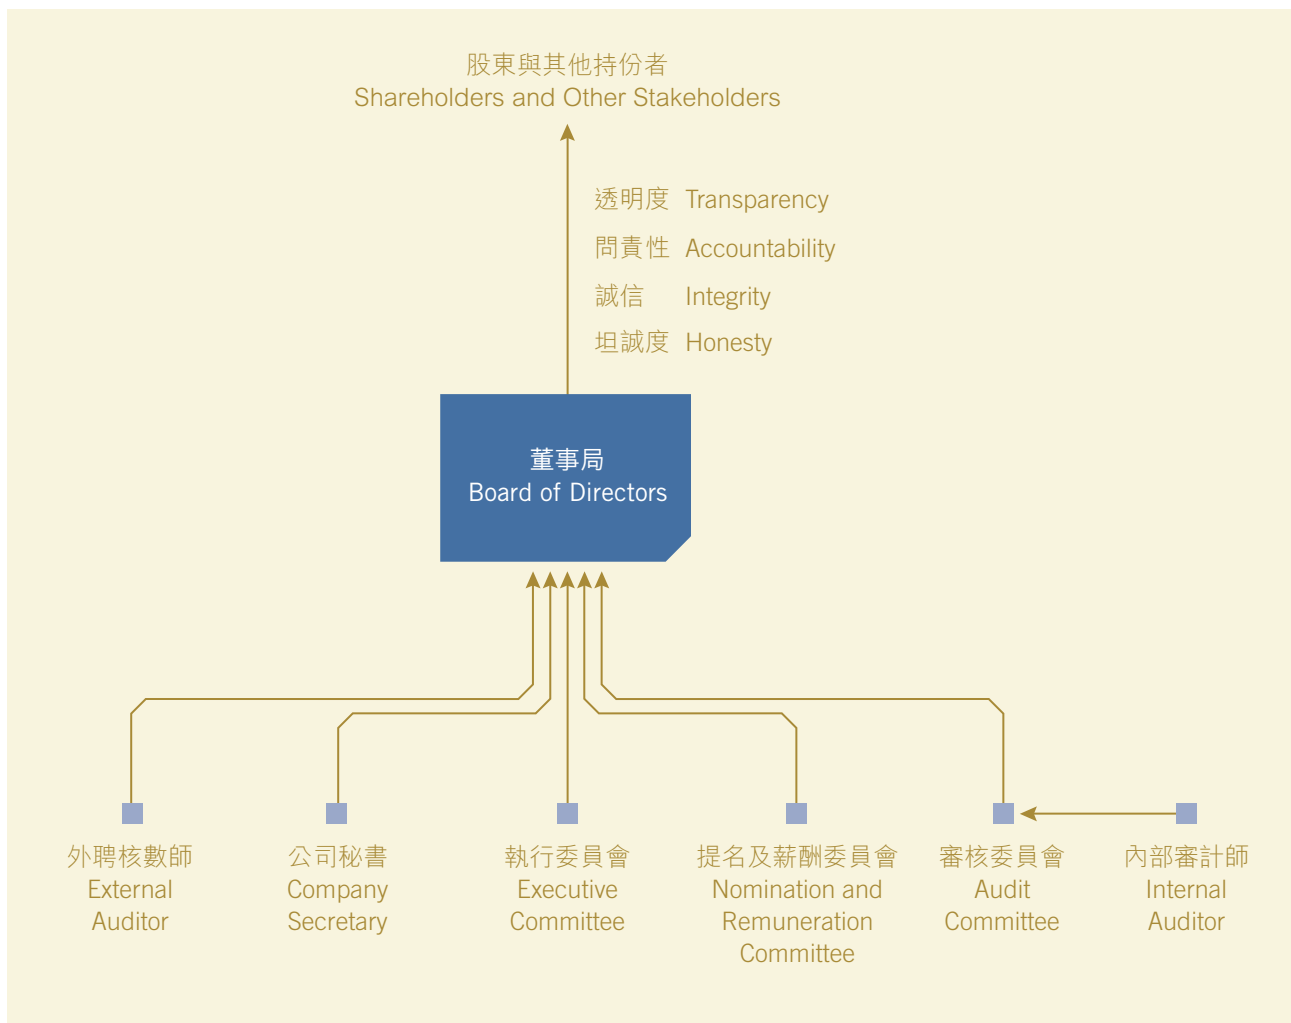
股東與其他持份者
Shareholders and Other Stakeholders

透明度 Transparency
問責性 Accountability
誠信 Integrity
坦誠度 Honesty

董事局
Board of Directors

外聘核數師
External Auditor

公司秘書
Company Secretary

執行委員會
Executive Committee

提名及薪酬委員會
Nomination and Remuneration Committee

審核委員會
Audit Committee

內部審計師
Internal Auditor